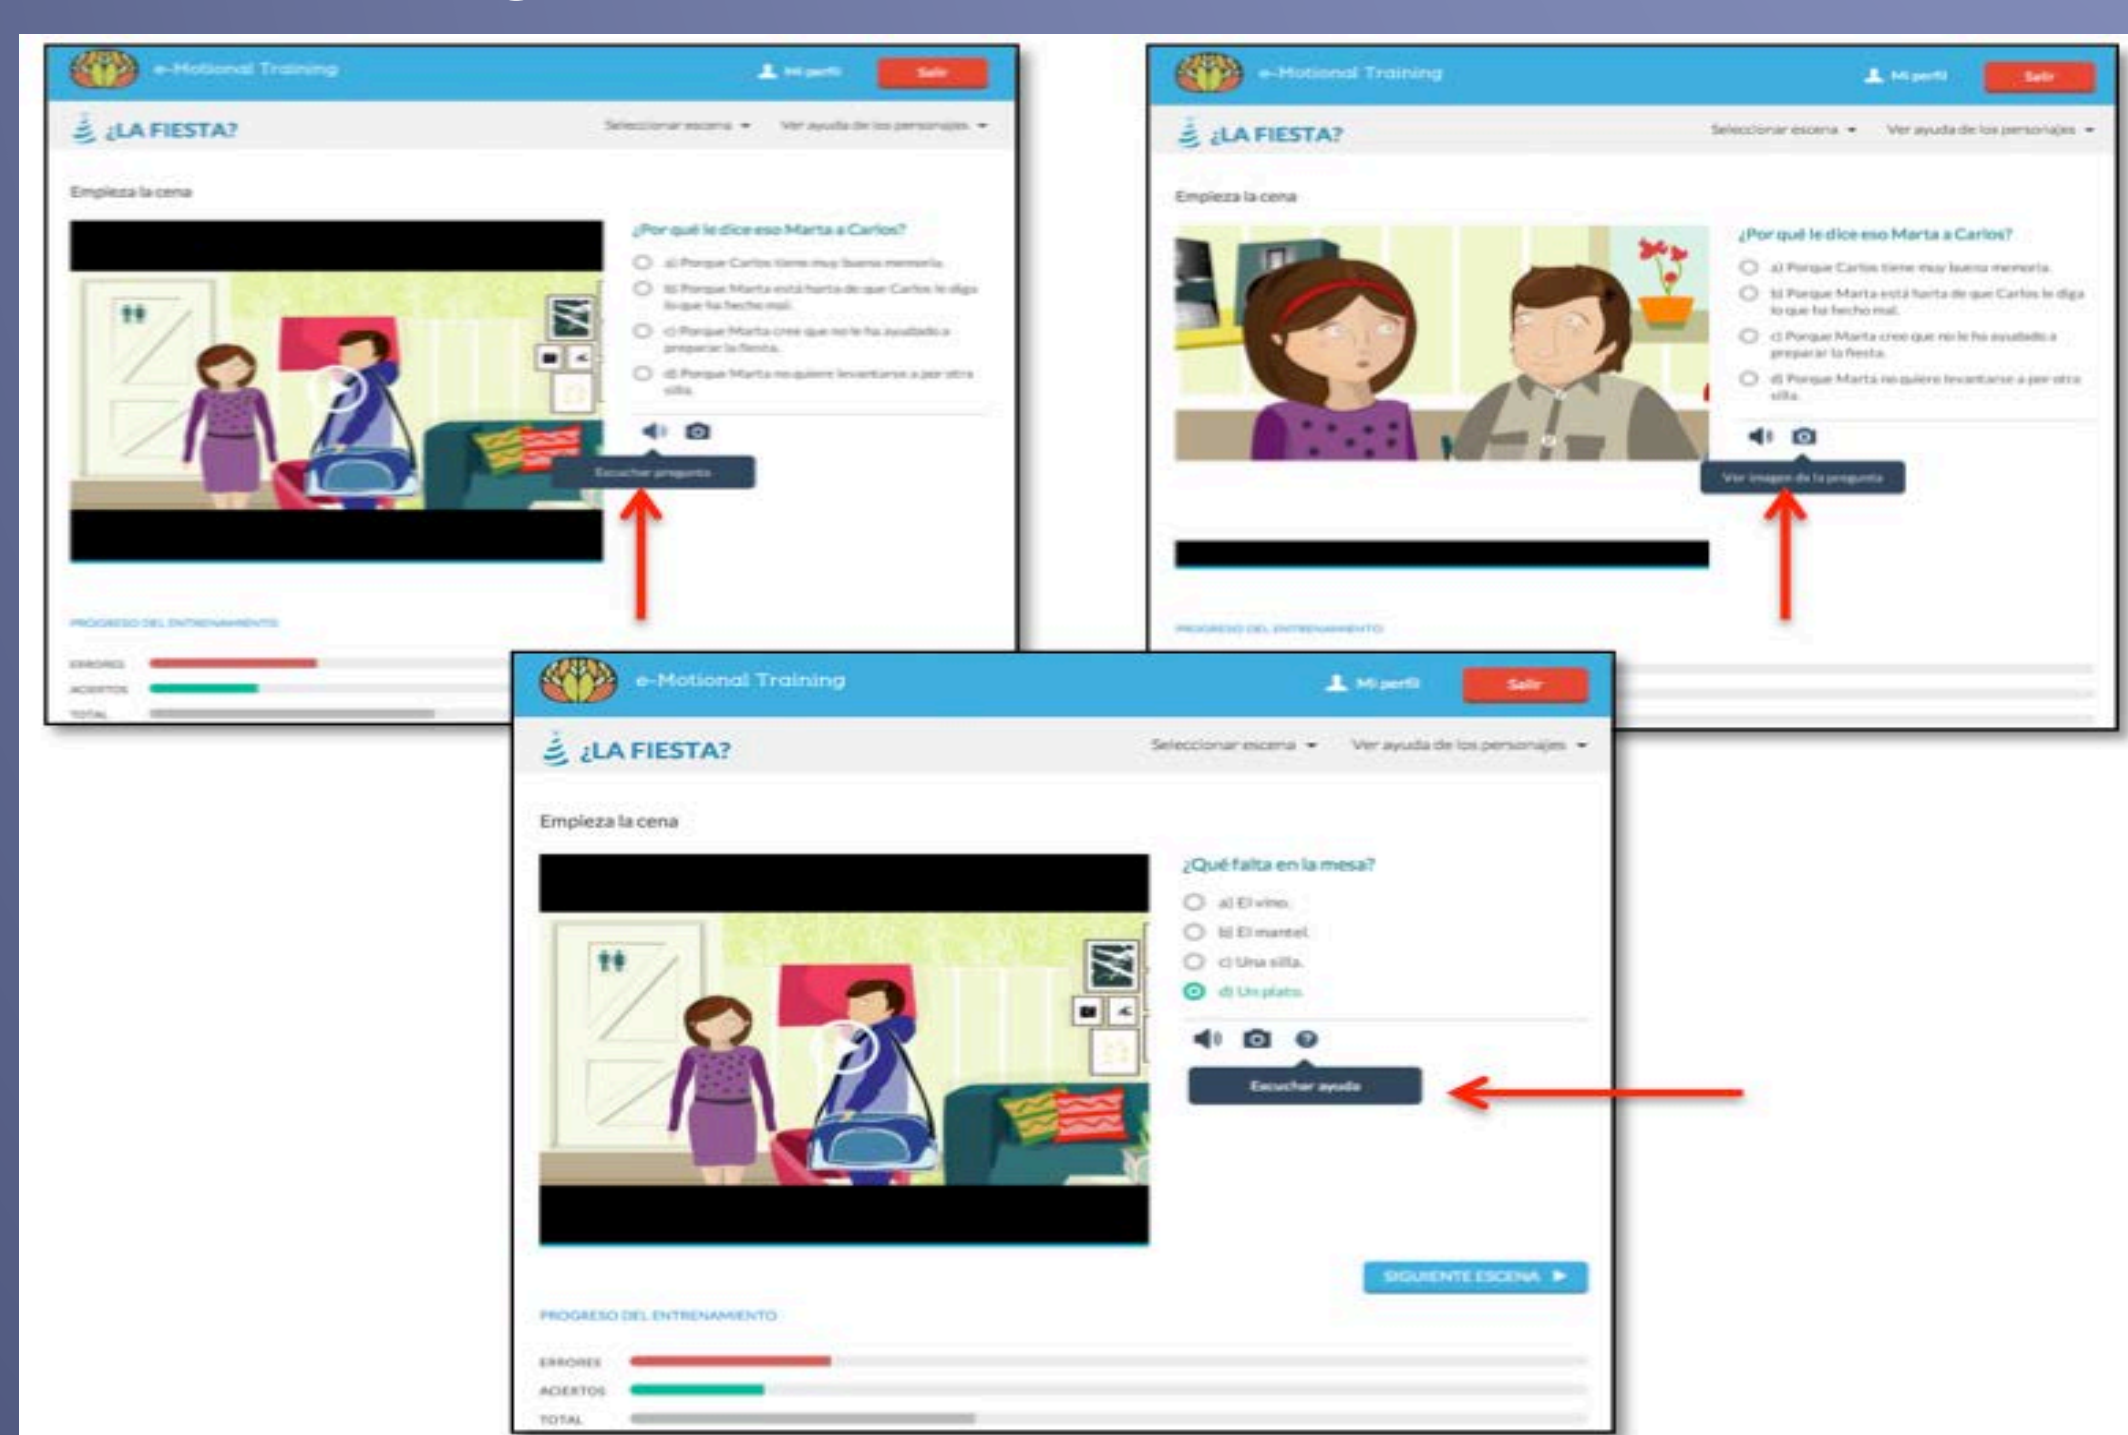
e-Motional Training
Mi perfil
Salir
¿LA FIESTA?
Seleccionar escena
Ver ayuda de los personajes
Empieza la cena
¿Por qué le dice eso Marta a Carlos?
a) Porque Carlos tiene muy buena memoria.
b) Porque Marta está harta de que Carlos le diga lo que ha hecho mal.
c) Porque Marta cree que no le ha ayudado a preparar la fiesta.
d) Porque Marta no quiere levantarse a por otra silla.
Escuchar pregunta
PROGRESO DEL ENTRENAMIENTO
ERRORES
ACIERTOS
TOTAL

e-Motional Training
Mi perfil
Salir
¿LA FIESTA?
Seleccionar escena
Ver ayuda de los personajes
Empieza la cena
¿Por qué le dice eso Marta a Carlos?
a) Porque Carlos tiene muy buena memoria.
b) Porque Marta está harta de que Carlos le diga lo que ha hecho mal.
c) Porque Marta cree que no le ha ayudado a preparar la fiesta.
d) Porque Marta no quiere levantarse a por otra silla.
Ver imagen de la pregunta
PROGRESO DEL ENTRENAMIENTO

e-Motional Training
Mi perfil
Salir
¿LA FIESTA?
Seleccionar escena
Ver ayuda de los personajes
Empieza la cena
¿Qué falta en la mesa?
a) El vino.
b) El mantel.
c) Una silla.
d) Un plato.
Escuchar ayuda
SIGUIENTE ESCENA
PROGRESO DEL ENTRENAMIENTO
ERRORES
ACIERTOS
TOTAL